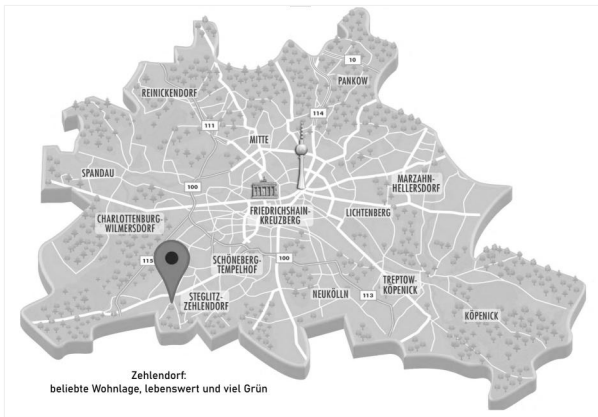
10
PANKOW
REINICKENDORF
111
114
MITTE
SPANDAU
MARZAHN-HELLERSDORF
100
CHARLOTTENBURG-WILMERSDORF
FRIEDRICHSHAIN-KREUZBERG
LICHTENBERG
115
SCHÖNEBERG-TEMPELHOF
100
STEGLITZ-ZEHLENDORF
NEUKÖLLN
113
TREPTOW-KÖPENICK
KÖPENICK

Zehlendorf:
beliebte Wohnlage, lebenswert und viel Grün